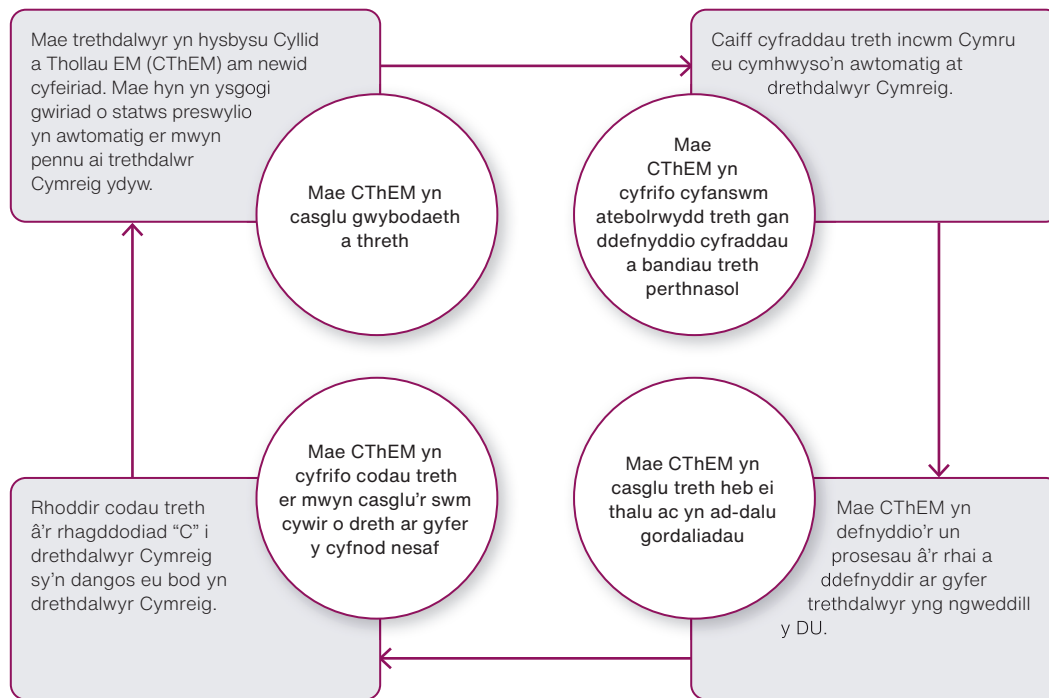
Mae trethdalwyr yn hysbysu Cyllid a Thollau EM (CThEM) am newid cyfeiriad. Mae hyn yn ysgogi gwiriad o statws preswylio yn awtomatig er mwyn pennu ai trethdalwr Cymreig ydyw.

Mae CThEM yn casglu gwybodaeth a threth

Caiff cyfraddau treth incwm Cymru eu cymhwyso'n awtomatig at drethdalwyr Cymreig.

Mae CThEM yn cyfrifo cyfanswm atebolrwydd treth gan ddefnyddio cyfraddau a bandiau treth perthnasol

Mae CThEM yn casglu treth heb ei thalu ac yn ad-dalu gordaliadau

Mae CThEM yn defnyddio'r un prosesau â'r rhai a ddefnyddir ar gyfer trethdalwyr yng ngweddill y DU.

Mae CThEM yn cyfrifo codau treth er mwyn casglu'r swm cywir o dreth ar gyfer y cyfnod nesaf

Rhoddir codau treth â'r rhagddodiad "C" i drethdalwyr Cymreig sy'n dangos eu bod yn drethdalwyr Cymreig.